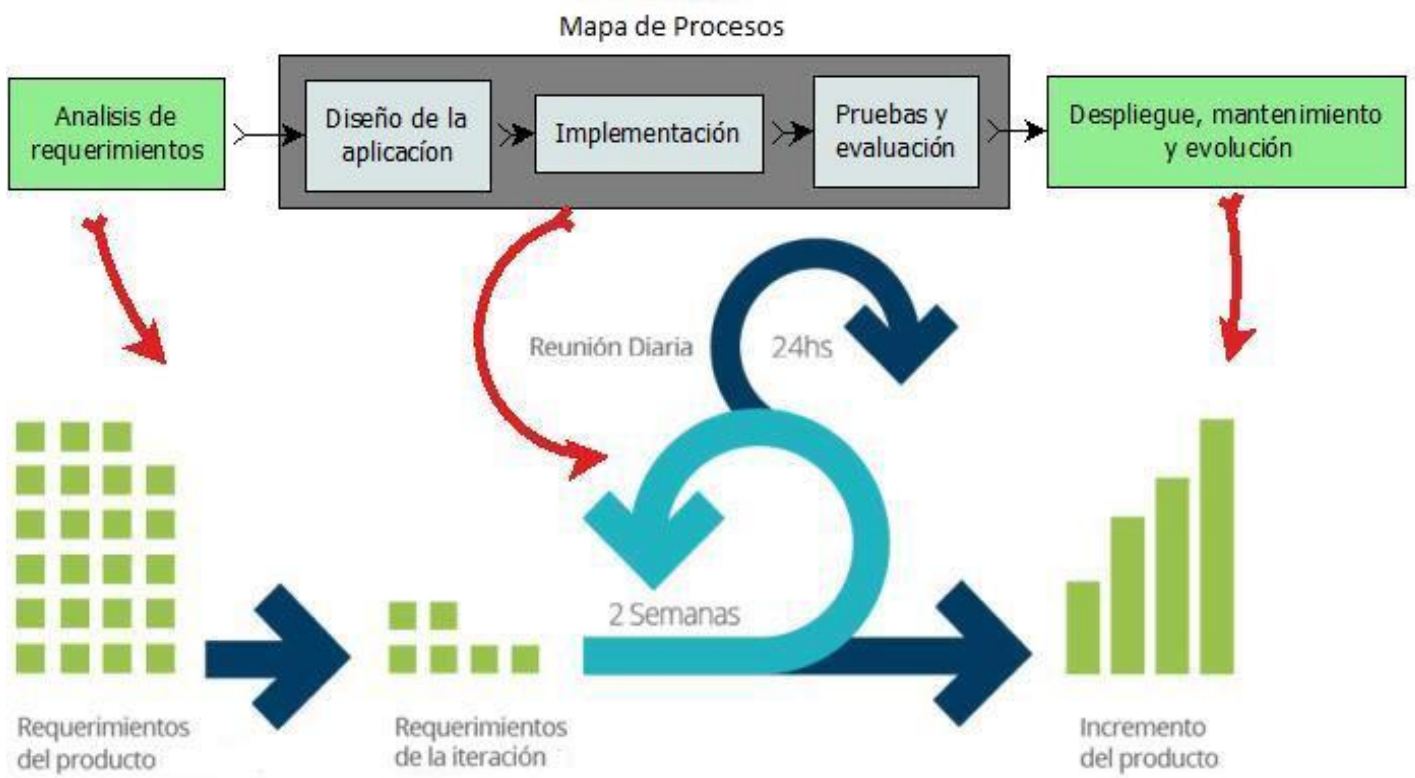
Mapa de Procesos

Analisis de requerimientos

Diseño de la aplicacíon

Implementación

Pruebas y evaluación

Despliegue, mantenimiento y evolución

Reunión Diaria

24hs

2 Semanas

Requerimientos del producto

Requerimientos de la iteración

Incremento del producto